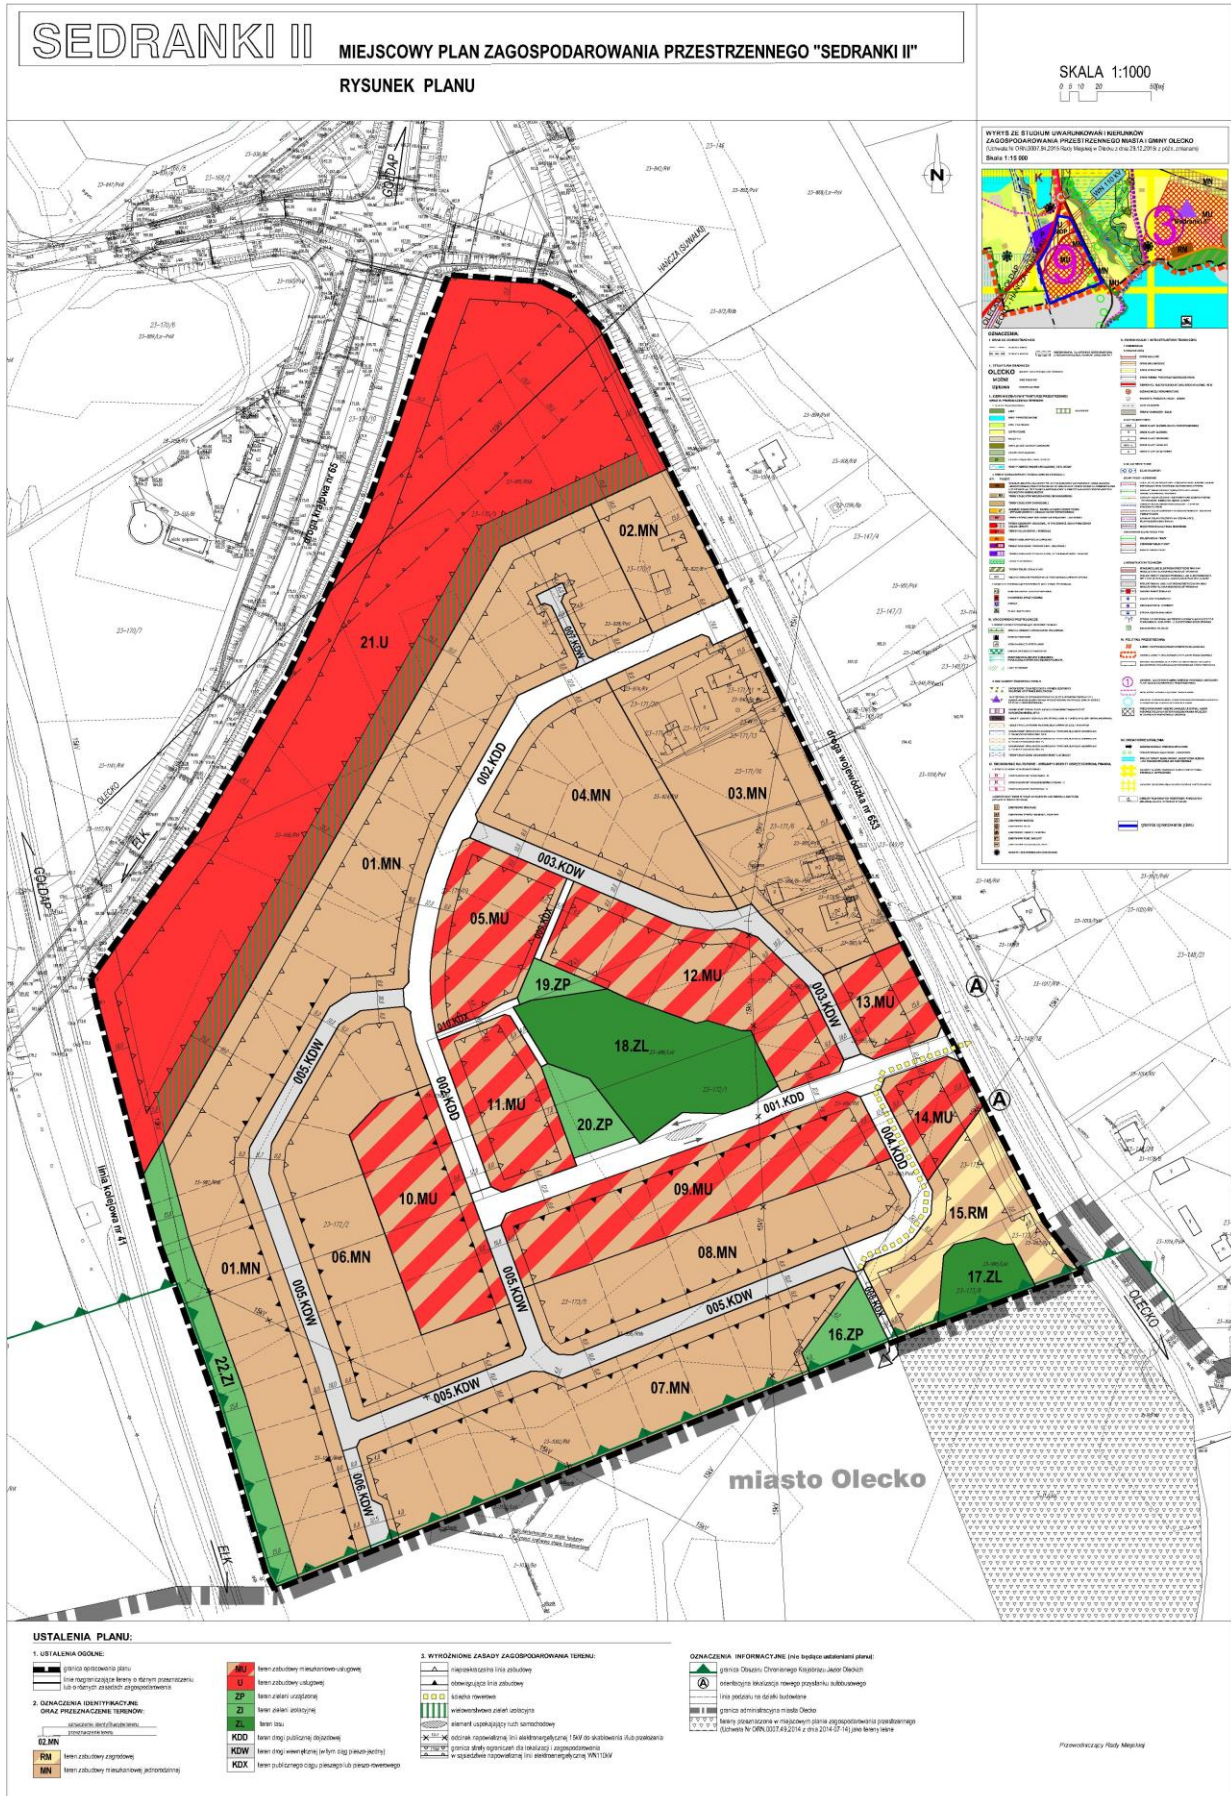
SEDRANKI II

MIEJSCOWY PLAN ZAGOSPODAROWANIA PRZESTRZENNEGO "SEDRANKI II"

RYSUNEK PLANU

SKALA 1:1000
0 5 10 20 50[m]

WYRYS ZE STUDIUM UWARUNKOWAŃ I KIERUNKÓW ZAGOSPODAROWANIA PRZESTRZENNEGO MIASTA I GMINY OLECKO
Skala 1:15 000

OZNACZENIA:

N

GOŁDAP

HAŃCZA (SUWAŁKI)

droga krajowa nr 65

OLECKO

EŁK

GOŁDAP

linia kolejowa nr 41

droga wojewódzka nr 653

21.U

02.MN

007.KDW

002.KDD

04.MN

03.MN

01.MN

003.KDW

05.MU

009.KDX

12.MU

19.ZP

003.KDW

13.MU

18.ZL

010.KDX

005.KDW

002.KDD

11.MU

20.ZP

001.KDD

14.MU

004.KDD

10.MU

09.MU

15.RM

01.MN

06.MN

08.MN

17.ZL

005.KDW

005.KDW

005.KDW

16.ZP

22.ZI

005.KDW

07.MN

006.KDW

A

A

miasto Olecko

OLECKO

EŁK

USTALENIA PLANU:

1. USTALENIA OGÓLNE:
granica opracowania planu
linie rozgraniczające tereny o różnym przeznaczeniu lub o różnych zasadach zagospodarowania

2. OZNACZENIA IDENTYFIKACYJNE ORAZ PRZEZNACZENIE TERENÓW:
02.MN
RM teren zabudowy zagrodowej
MN teren zabudowy mieszkaniowej jednorodzinnej
MU teren zabudowy mieszkaniowo-usługowej
U teren zabudowy usługowej
ZP teren zieleni urządzonej
ZI teren zieleni izolacyjnej
ZL teren lasu
KDD teren drogi publicznej dojazdowej
KDW teren drogi wewnętrznej (w tym ciąg pieszo-jezdny)
KDX teren publicznego ciągu pieszego lub pieszo-rowerowego

3. WYRÓŻNIONE ZASADY ZAGOSPODAROWANIA TERENU:
nieprzekraczalna linia zabudowy
obowiązująca linia zabudowy
ścieżka rowerowa
wielowarstwowa zieleń izolacyjna
element uspokajający ruch samochodowy
odcinek napowietrznej linii elektroenergetycznej 15kV do skablowania i/lub przełożenia
granica strefy ograniczeń dla lokalizacji i zagospodarowania w sąsiedztwie napowietrznej linii elektroenergetycznej WN110kV

OZNACZENIA INFORMACYJNE (nie będące ustaleniami planu):
granica Obszaru Chronionego Krajobrazu Jezior Oleckich
orientacyjna lokalizacja nowego przystanku autobusowego
linia podziału na działki budowlane
granica administracyjna miasta Olecko
tereny przeznaczone w miejscowym planie zagospodarowania przestrzennego (Uchwała Nr ORN.0007.49.2014 z dnia 2014-07-14) jako tereny leśne

Przewodniczący Rady Miejskiej